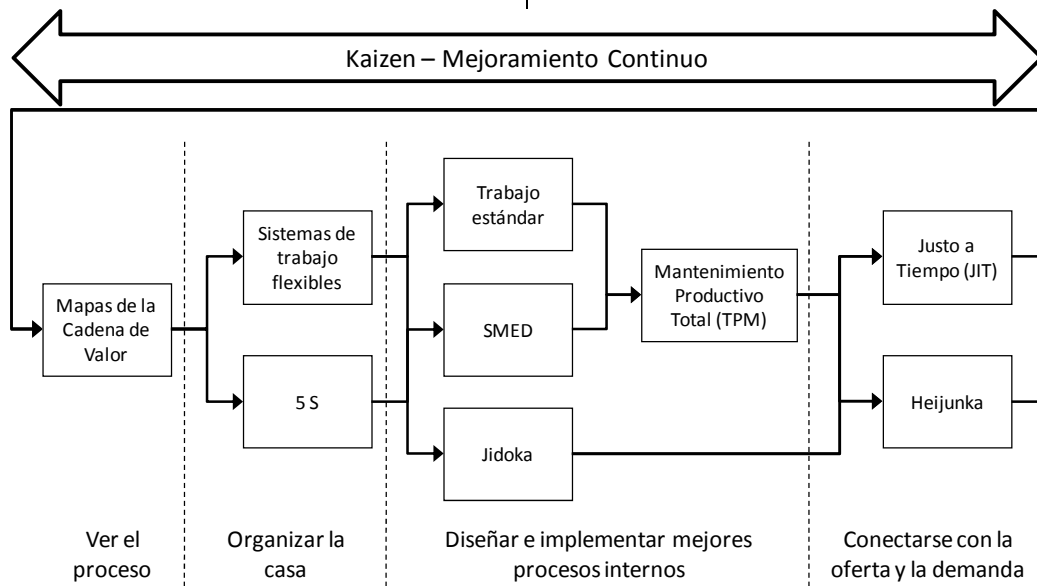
Kaizen – Mejoramiento Continuo

Mapas de la Cadena de Valor

Sistemas de trabajo flexibles

5 S

Trabajo estándar

SMED

Jidoka

Mantenimiento Productivo Total (TPM)

Justo a Tiempo (JIT)

Heijunka

Ver el proceso

Organizar la casa

Diseñar e implementar mejores procesos internos

Conectarse con la oferta y la demanda